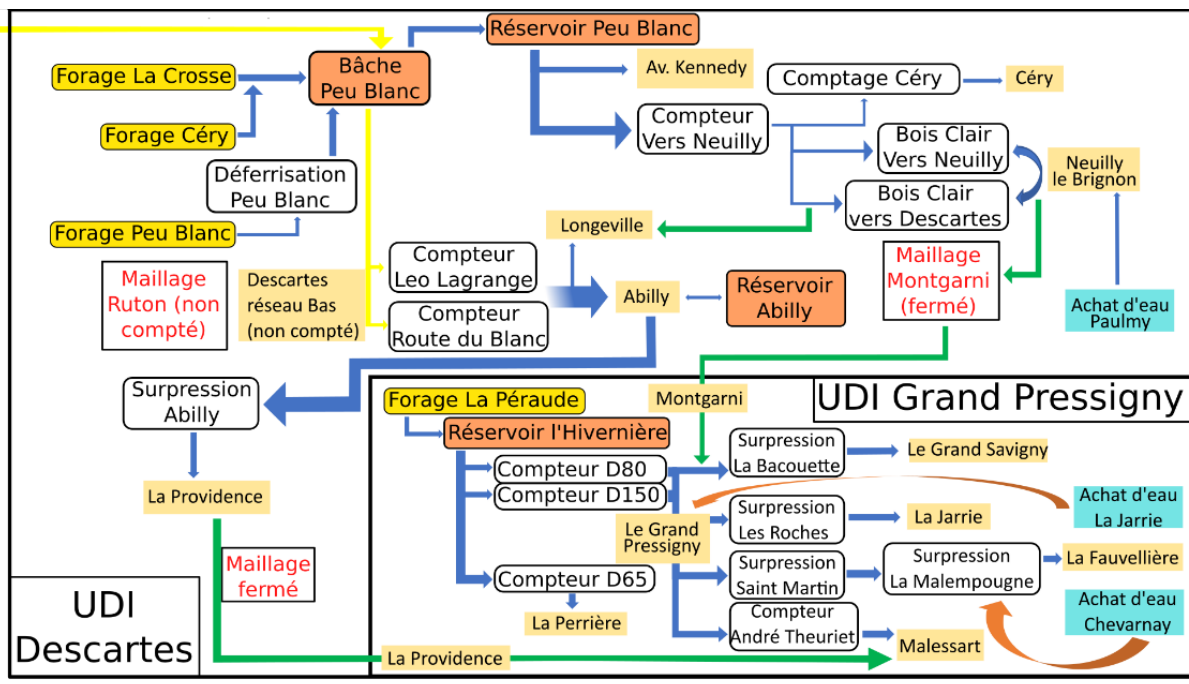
Réservoir Peu Blanc

Forage La Crosse

Bâche Peu Blanc

Av. Kennedy

Comptage Céry

Céry

Forage Céry

Compteur Vers Neuilly

Bois Clair Vers Neuilly

Neuilly le Brignon

Déferrisation Peu Blanc

Bois Clair vers Descartes

Forage Peu Blanc

Longeville

Maillage Montgarni (fermé)

Maillage Ruton (non compté)

Descartes réseau Bas (non compté)

Compteur Leo Lagrange

Abilly

Réservoir Abilly

Achat d'eau Paulmy

Compteur Route du Blanc

Surpression Abilly

Montgarni

UDI Grand Pressigny

Forage La Péraude

Réservoir l'Hivernière

Surpression La Bacouette

Le Grand Savigny

La Providence

Compteur D80

Compteur D150

Achat d'eau La Jarrie

Le Grand Pressigny

Surpression Les Roches

La Jarrie

Maillage fermé

Surpression Saint Martin

Surpression La Malempougne

La Fauvellière

UDI Descartes

Compteur D65

Achat d'eau Chevarnay

La Perrière

Compteur André Theuriet

Malessart

La Providence